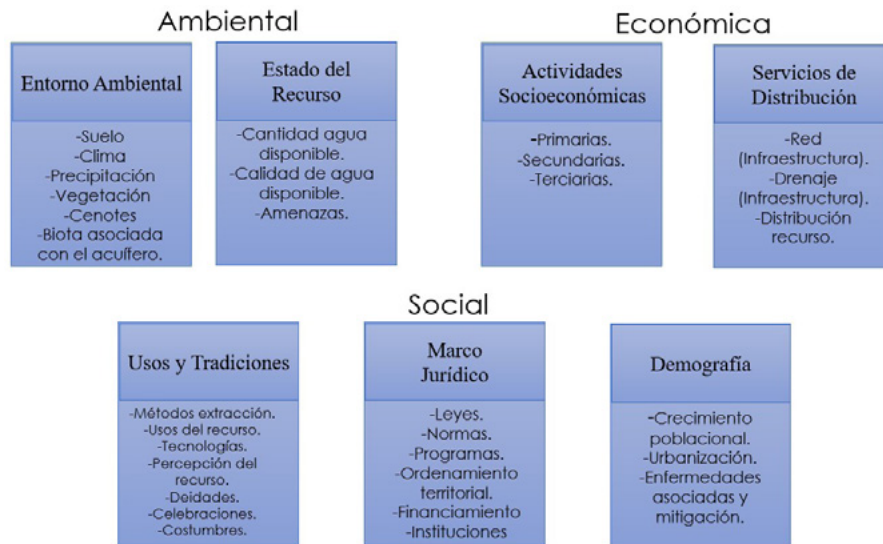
Ambiental

Entorno Ambiental

-Suelo
-Clima
-Precipitación
-Vegetación
-Cenotes
-Biota asociada con el acuífero.

Estado del Recurso

-Cantidad agua disponible.
-Calidad de agua disponible.
-Amenazas.

Económica

Actividades Socioeconómicas

-Primarias.
-Secundarias.
-Terciarias.

Servicios de Distribución

-Red (Infraestructura).
-Drenaje (Infraestructura).
-Distribución recurso.

Social

Usos y Tradiciones

-Métodos extracción.
-Usos del recurso.
-Tecnologías.
-Percepción del recurso.
-Deidades.
-Celebraciones.
-Costumbres.

Marco Jurídico

-Leyes.
-Normas.
-Programas.
-Ordenamiento territorial.
-Financiamiento
-Instituciones

Demografía

-Crecimiento poblacional.
-Urbanización.
-Enfermedades asociadas y mitigación.